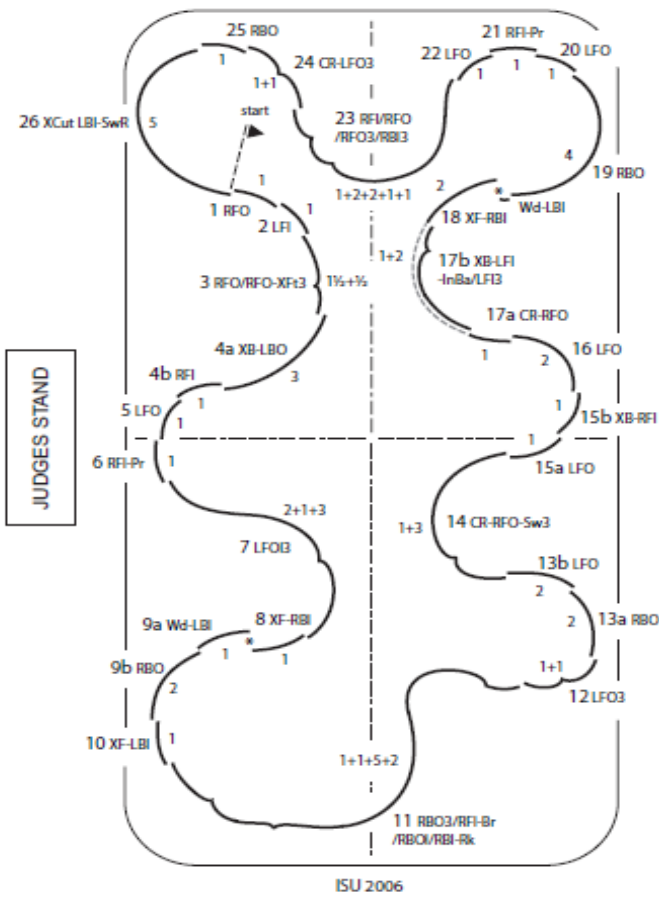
25 RBO
1
1+1
24 CR-LFO3
21 RFI-Pr
22 LFO
20 LFO
1
1
1
26 XCut LBI-SwR
5
start
23 RFI/RFO
/RFO3/RBI3
4
19 RBO
1
1+2+2+1+1
2
*
Wd-LBI
1 RFO
1
2 LFI
18 XF-RBI
1+2
17b XB-LFI
-InBa/LFI3
3 RFO/RFO-XFt3
1½+½
17a CR-RFO
4a XB-LBO
1
2
16 LFO
3
4b RFI
1
5 LFO
1
15b XB-RFI
1
1
6 RFI-Pr
1
15a LFO
JUDGES STAND
2+1+3
1+3
14 CR-RFO-Sw3
7 LFOI3
13b LFO
2
9a Wd-LBI
8 XF-RBI
13a RBO
*
2
1
1
9b RBO
1+1
2
12 LFO3
10 XF-LBI
1
1+1+5+2
11 RBO3/RFI-Br
/RBOI/RBI-Rk
ISU 2006